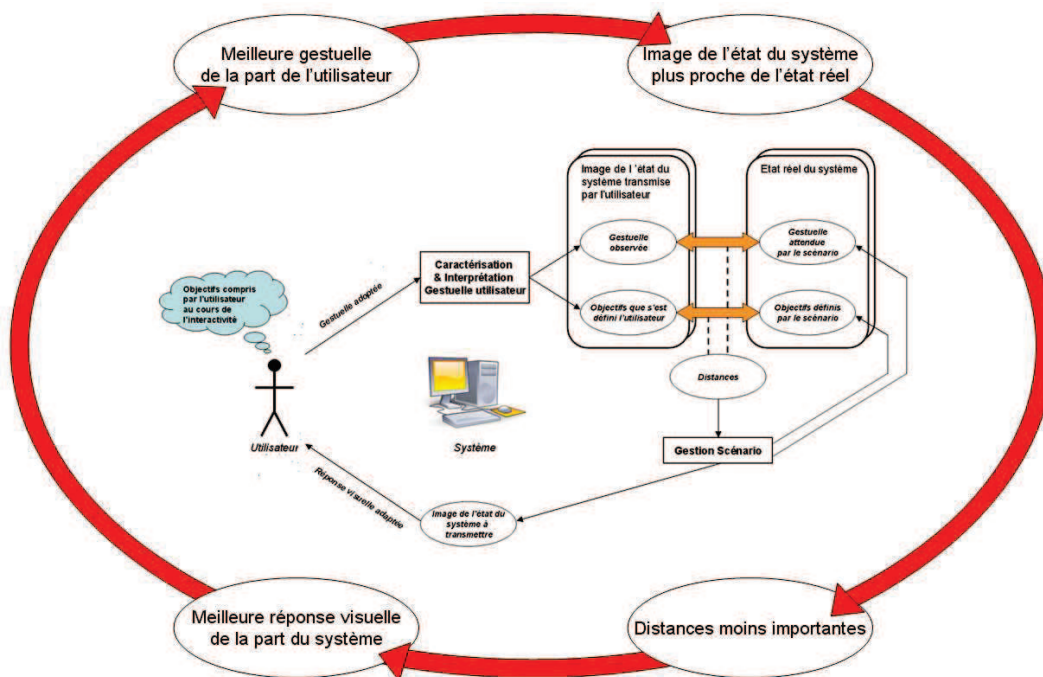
Meilleure gestuelle de la part de l'utilisateur

Image de l'état du système plus proche de l'état réel

Objectifs compris par l'utilisateur au cours de l'interactivité

Gestuelle adoptée

Caractérisation & Interprétation Gestuelle utilisateur

Image de l 'état du système transmise par l'utilisateur

Gestuelle observée

Objectifs que s'est défini l'utilisateur

Etat réel du système

Gestuelle attendue par le scénario

Objectifs définis par le scénario

Distances

Utilisateur

Système

Gestion Scénario

Réponse visuelle adaptée

Image de l'état du système à transmettre

Meilleure réponse visuelle de la part du système

Distances moins importantes